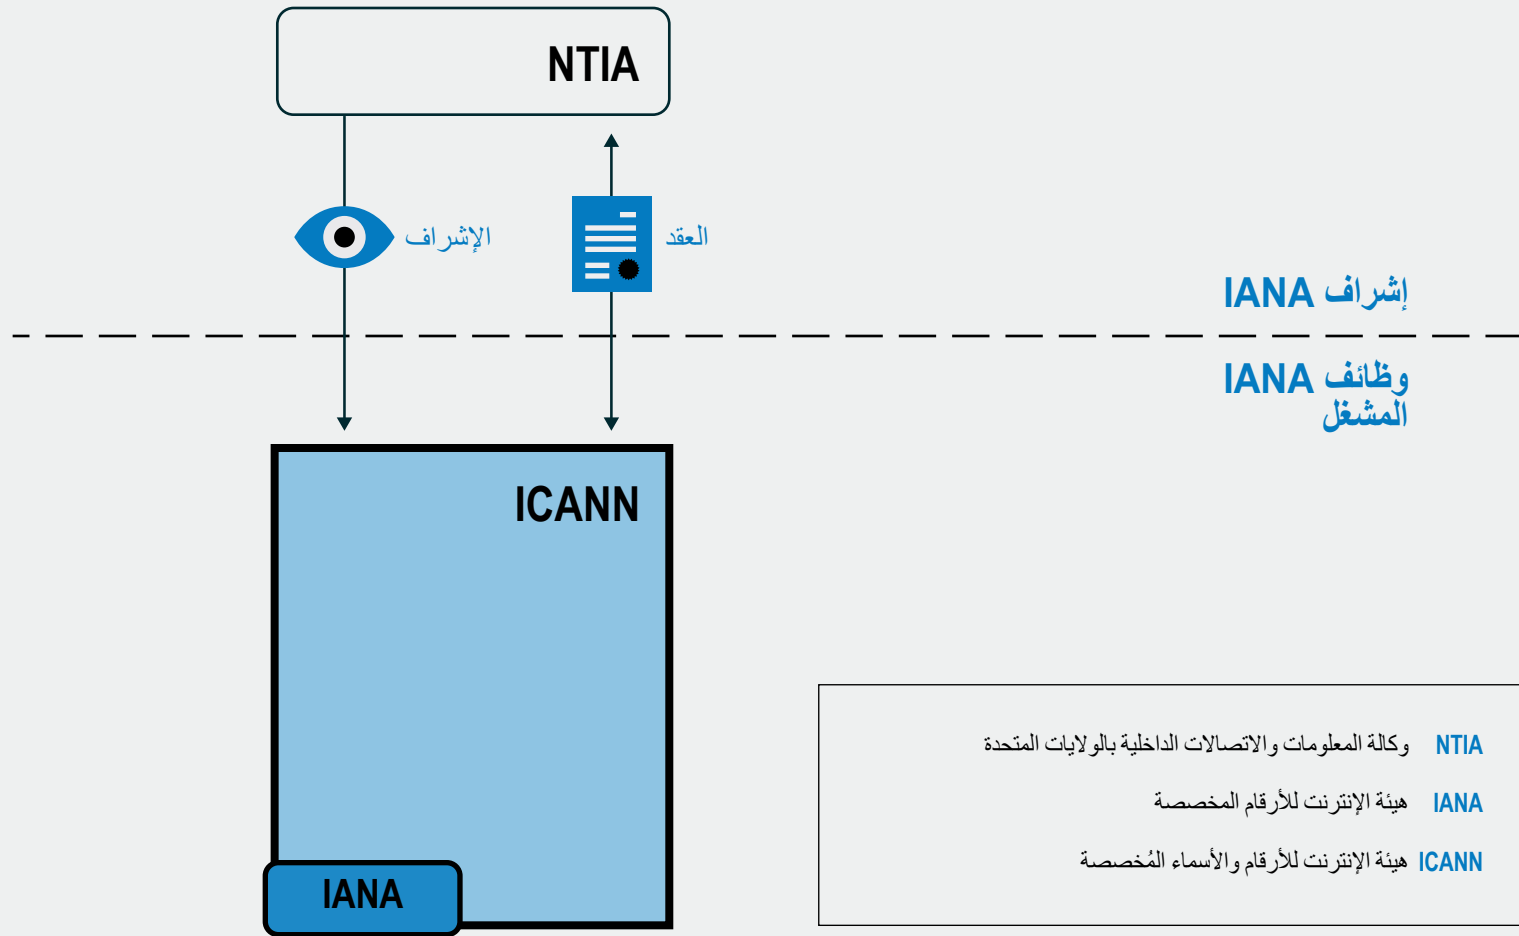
NTIA

الإشراف

العقد

إشراف IANA

وظائف IANA المشغل

ICANN

IANA

NTIA وكالة المعلومات والاتصالات الداخلية بالولايات المتحدة

IANA هيئة الإنترنت للأرقام المخصصة

ICANN هيئة الإنترنت للأرقام والأسماء المُخصصة